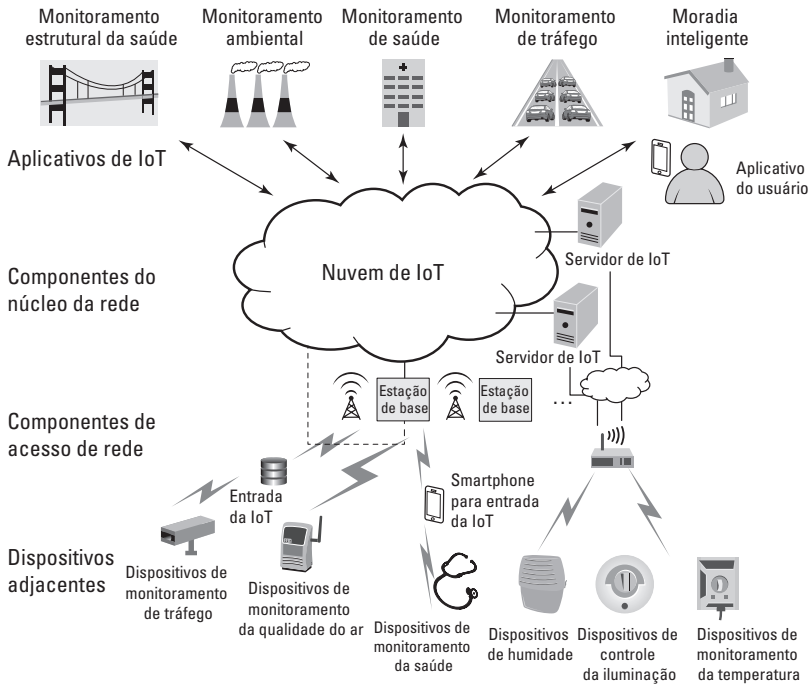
Monitoramento estrutural da saúde

Monitoramento ambiental

Monitoramento de saúde

Monitoramento de tráfego

Moradia inteligente

Aplicativos de IoT

Aplicativo do usuário

Componentes do núcleo da rede

Nuvem de IoT

Servidor de IoT

Servidor de IoT

Componentes de acesso de rede

Estação de base

Estação de base

...

Dispositivos adjacentes

Entrada da IoT

Smartphone para entrada da IoT

Dispositivos de monitoramento de tráfego

Dispositivos de monitoramento da qualidade do ar

Dispositivos de monitoramento da saúde

Dispositivos de humidade

Dispositivos de controle da iluminação

Dispositivos de monitoramento da temperatura